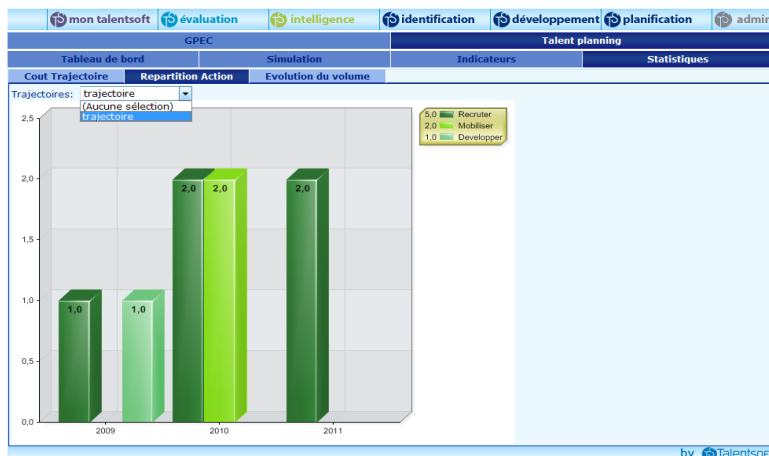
mon talentsoft | évaluation | intelligence | identification | développement | planification | admin

GPEC | Talent planning

Tableau de bord | Simulation | Indicateurs | Statistiques

Cout Trajectoire | Repartition Action | Evolution du volume

Trajectoires: trajectoire
(Aucune sélection)
trajectoire

5,0 Recruter
2,0 Mobiliser
1,0 Developper

2,5
2,0
1,5
1,0
0,5
0,0

1,0
1,0
2,0
2,0
2,0

2009
2010
2011

by Talentso